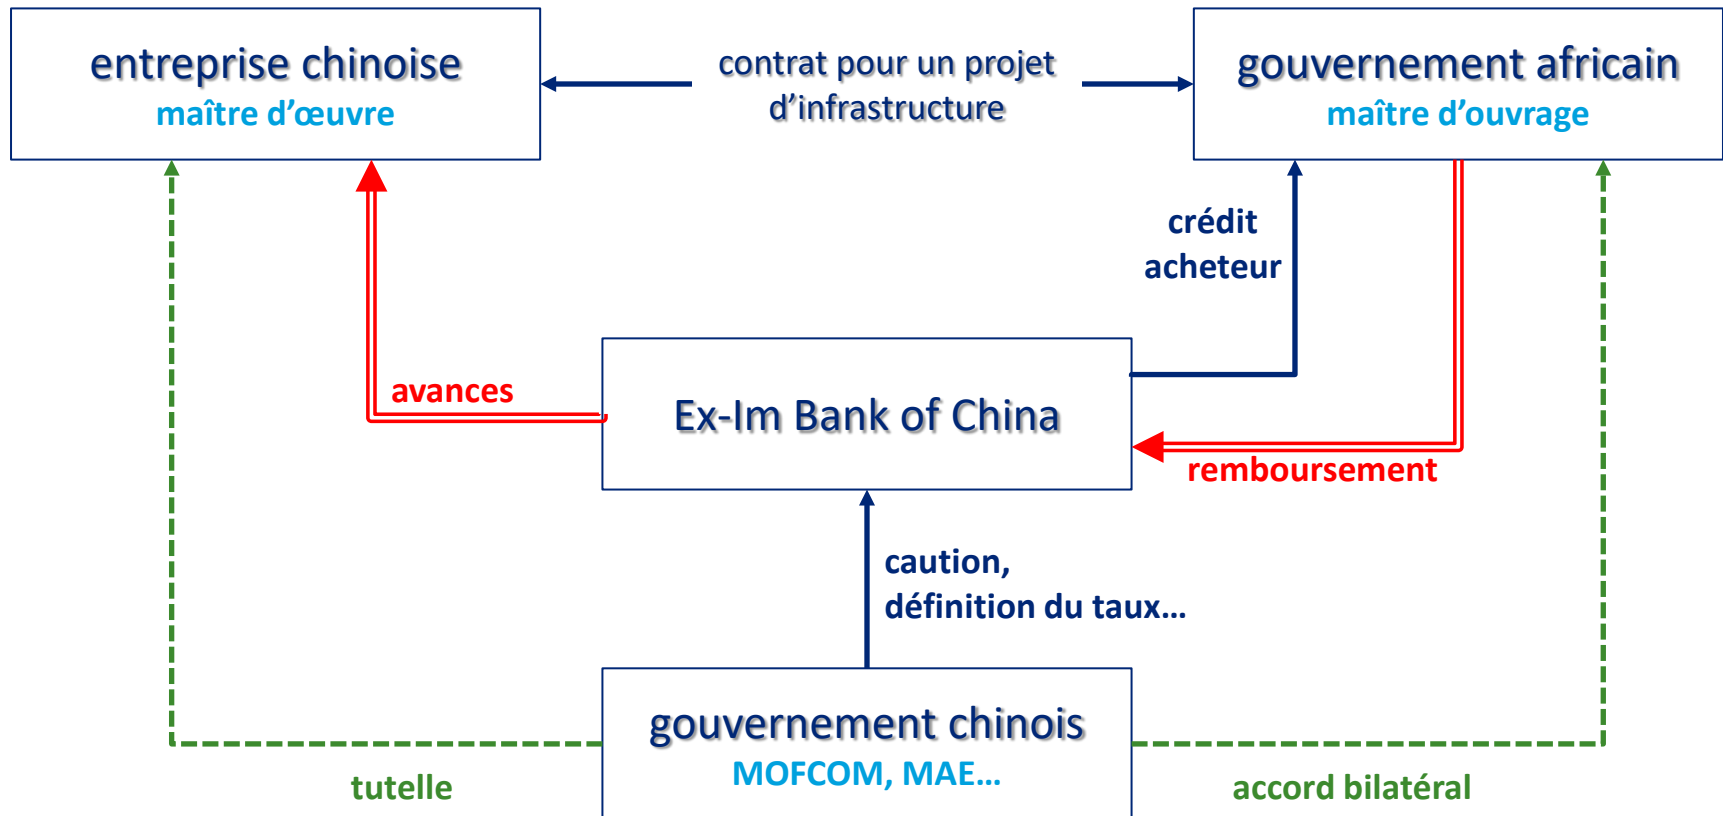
entreprise chinoise
maître d'œuvre

contrat pour un projet d'infrastructure

gouvernement africain
maître d'ouvrage

crédit acheteur

avances

Ex-Im Bank of China

remboursement

caution, définition du taux…

gouvernement chinois
MOFCOM, MAE…

tutelle

accord bilatéral